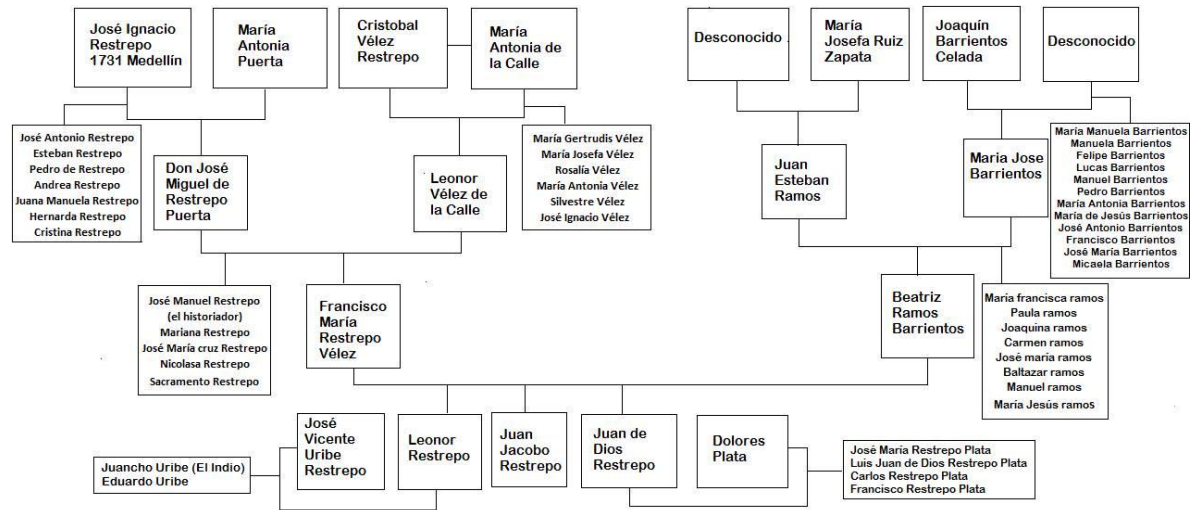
José Ignacio Restrepo 1731 Medellín

María Antonia Puerta

Cristobal Vélez Restrepo

María Antonia de la Calle

Desconocido

María Josefa Ruiz Zapata

Joaquín Barrientos Celada

Desconocido

José Antonio Restrepo
Esteban Restrepo
Pedro de Restrepo
Andrea Restrepo
Juana Manuela Restrepo
Hernarda Restrepo
Cristina Restrepo

Don José Miguel de Restrepo Puerta

Leonor Vélez de la Calle

María Gertrudis Vélez
María Josefa Vélez
Rosalía Vélez
María Antonia Vélez
Silvestre Vélez
José Ignacio Vélez

Juan Esteban Ramos

Maria Jose Barrientos

María Manuela Barrientos
Manuela Barrientos
Felipe Barrientos
Lucas Barrientos
Manuel Barrientos
Pedro Barrientos
María Antonia Barrientos
María de Jesús Barrientos
José Antonio Barrientos
Francisco Barrientos
José María Barrientos
Micaela Barrientos

José Manuel Restrepo (el historiador)
Mariana Restrepo
José María cruz Restrepo
Nicolasa Restrepo
Sacramento Restrepo

Francisco María Restrepo Vélez

Beatriz Ramos Barrientos

María francisca ramos
Paula ramos
Joaquina ramos
Carmen ramos
José maria ramos
Baltazar ramos
Manuel ramos
María Jesús ramos

Juancho Uribe (El Indio)
Eduardo Uribe

José Vicente Uribe Restrepo

Leonor Restrepo

Juan Jacobo Restrepo

Juan de Dios Restrepo

Dolores Plata

José María Restrepo Plata
Luis Juan de Dios Restrepo Plata
Carlos Restrepo Plata
Francisco Restrepo Plata